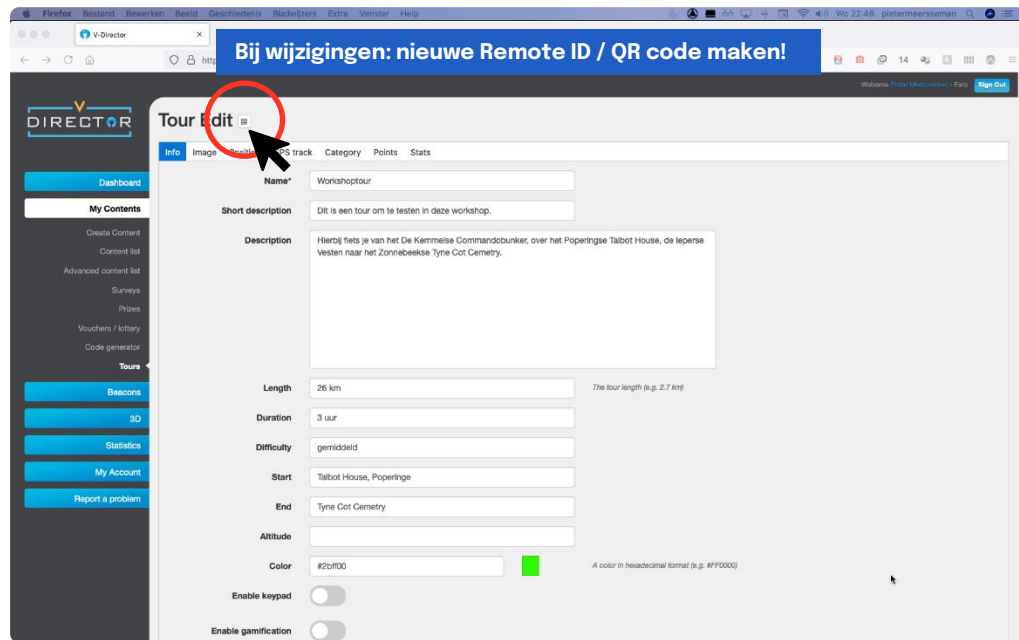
Firefox Bestand Bewerken Beeld Geschiedenis Bladwijzers Extra Venster Help

Wo 22:46 pietermeersseman

V-Director

Bij wijzigingen: nieuwe Remote ID / QR code maken!

14

Welcome Pieter Meersseman - Fans Sign Out

DIRECTOR

Tour Edit

Info Image Position GPS track Category Points Stats

Dashboard

My Contents

Create Content

Content list

Advanced content list

Surveys

Prizes

Vouchers / lottery

Code generator

Tours

Beacons

3D

Statistics

My Account

Report a problem

Name* Workshoptour

Short description Dit is een tour om te testen in deze workshop.

Description Hierbij fiets je van het De Kemmelse Commandobunker, over het Poperingse Talbot House, de Ieperse Vesten naar het Zonnebeekse Tyne Cot Cemetry.

Length 26 km The tour length (e.g. 2.7 km)

Duration 3 uur

Difficulty gemiddeld

Start Talbot House, Poperinge

End Tyne Cot Cemetry

Altitude

Color #2bff00 A color in hexadecimal format (e.g. #FF0000)

Enable keypad

Enable gamification